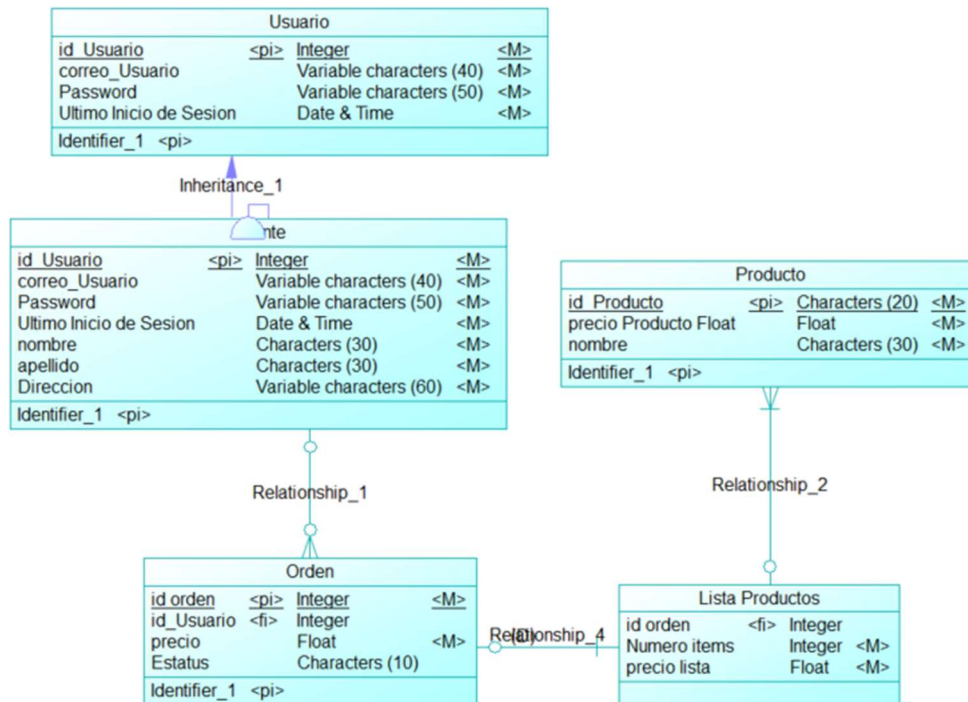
Usuario

| id_Usuario | <pi> | Integer | <M> |
|---|---|---|---|
| correo_Usuario | | Variable characters (40) | <M> |
| Password | | Variable characters (50) | <M> |
| Ultimo Inicio de Sesion | | Date & Time | <M> |

Identifier_1 <pi>

Inheritance_1

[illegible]nte

| id_Usuario | <pi> | Integer | <M> |
|---|---|---|---|
| correo_Usuario | | Variable characters (40) | <M> |
| Password | | Variable characters (50) | <M> |
| Ultimo Inicio de Sesion | | Date & Time | <M> |
| nombre | | Characters (30) | <M> |
| apellido | | Characters (30) | <M> |
| Direccion | | Variable characters (60) | <M> |

Identifier_1 <pi>

Producto

| id_Producto | <pi> | Characters (20) | <M> |
|---|---|---|---|
| precio Producto Float | | Float | <M> |
| nombre | | Characters (30) | <M> |

Identifier_1 <pi>

Relationship_1

Relationship_2

Orden

| id orden | <pi> | Integer | <M> |
|---|---|---|---|
| id_Usuario | <fi> | Integer | |
| precio | | Float | <M> |
| Estatus | | Characters (10) | |

Identifier_1 <pi>

Relationship_4

Lista Productos

| id orden | <fi> | Integer | |
|---|---|---|---|
| Numero items | | Integer | <M> |
| precio lista | | Float | <M> |